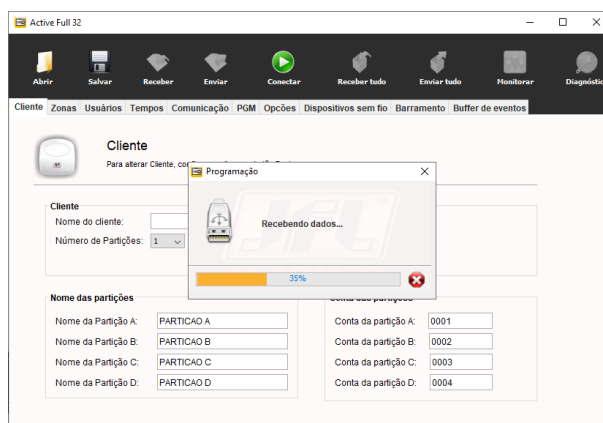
Active Full 32

Abrir Salvar Receber Enviar Conectar Receber tudo Enviar tudo Monitorar Diagnóstico

Cliente Zonas Usuários Tempos Comunicação PGM Opções Dispositivos sem fio Barramento Buffer de eventos

Cliente

Para alterar Cliente, co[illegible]

Cliente

Nome do cliente:

Número de Partições: 1

Programação

Recebendo dados...

35%

Nome das partições

Nome da Partição A: PARTICAO A

Nome da Partição B: PARTICAO B

Nome da Partição C: PARTICAO C

Nome da Partição D: PARTICAO D

Conta das partições

Conta da partição A: 0001

Conta da partição B: 0002

Conta da partição C: 0003

Conta da partição D: 0004